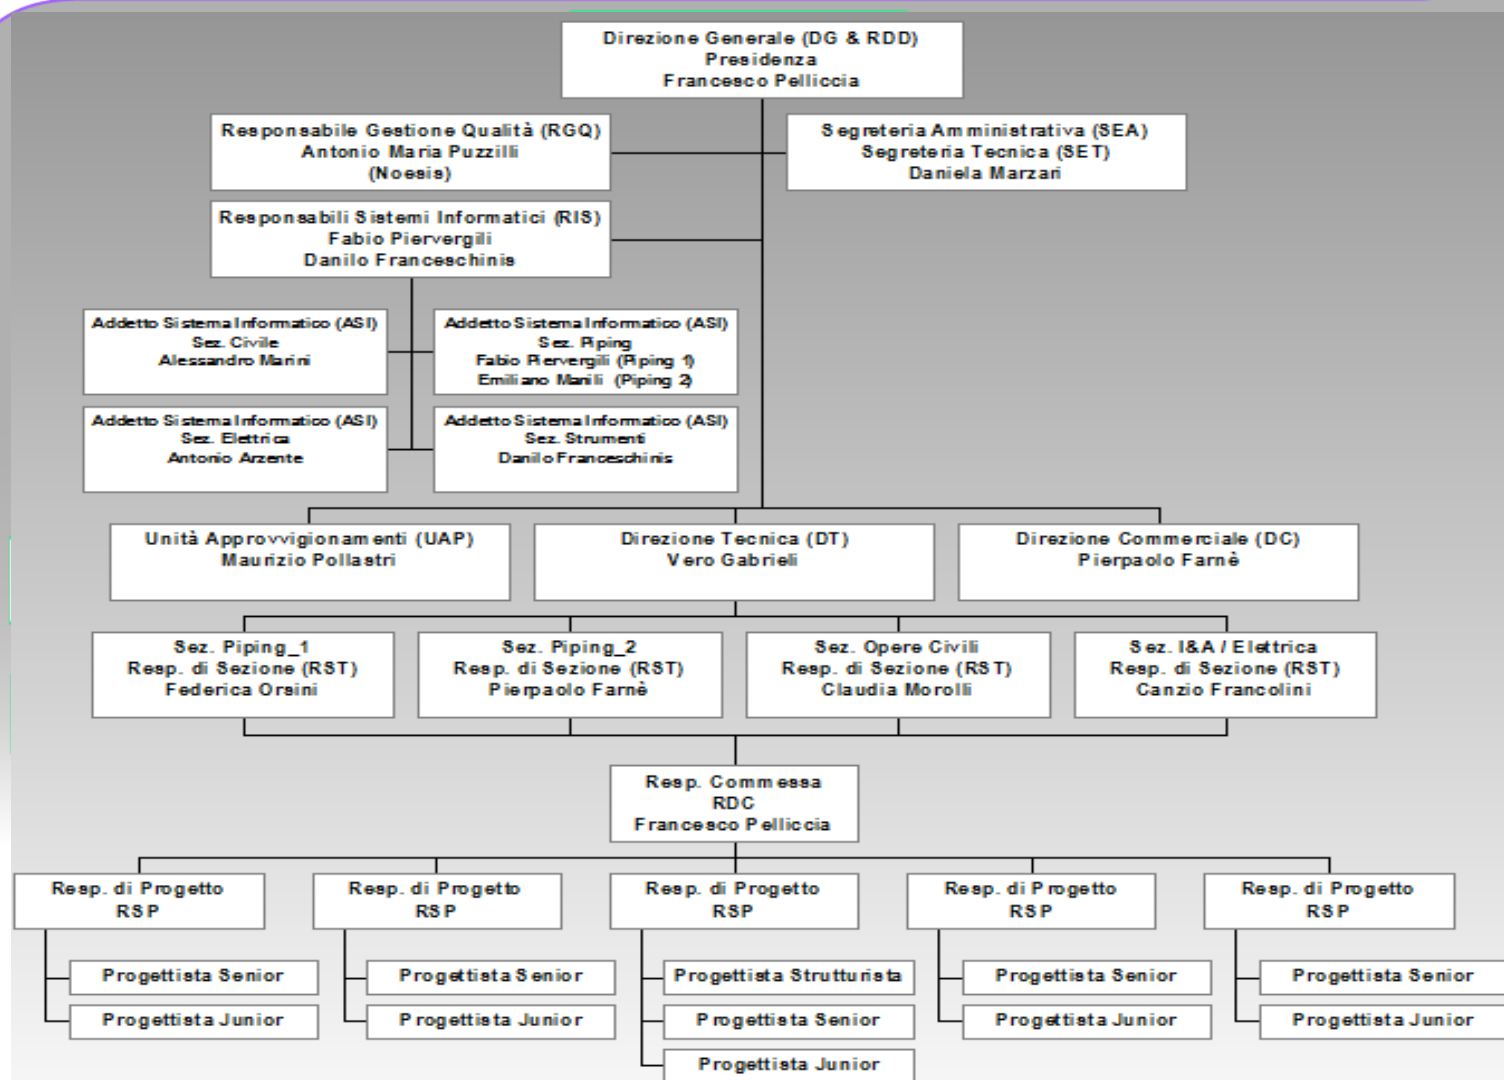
Direzione Generale (DG & RDD)
Presidenza
Francesco Pelliccia

Responsabile Gestione Qualità (RGQ)
Antonio Maria Puzzilli
(Noesis)

Segreteria Amministrativa (SEA)
Segreteria Tecnica (SET)
Daniela Marzari

Responsabili Sistemi Informatici (RIS)
Fabio Piervergili
Danilo Franceschinis

Addetto Sistema Informatico (ASI)
Sez. Civile
Alessandro Marini

Addetto Sistema Informatico (ASI)
Sez. Piping
Fabio Piervergili (Piping 1)
Emiliano Manili (Piping 2)

Addetto Sistema Informatico (ASI)
Sez. Elettrica
Antonio Arzente

Addetto Sistema Informatico (ASI)
Sez. Strumenti
Danilo Franceschinis

Unità Approvvigionamenti (UAP)
Maurizio Pollastri

Direzione Tecnica (DT)
Vero Gabrieli

Direzione Commerciale (DC)
Pierpaolo Farnè

Sez. Piping_1
Resp. di Sezione (RST)
Federica Orsini

Sez. Piping_2
Resp. di Sezione (RST)
Pierpaolo Farnè

Sez. Opere Civili
Resp. di Sezione (RST)
Claudia Morolli

Sez. I&A / Elettrica
Resp. di Sezione (RST)
Canzio Francolini

Resp. Commessa
RDC
Francesco Pelliccia

Resp. di Progetto
RSP

Progettista Senior

Progettista Junior

Resp. di Progetto
RSP

Progettista Senior

Progettista Junior

Resp. di Progetto
RSP

Progettista Strutturista

Progettista Senior

Progettista Junior

Resp. di Progetto
RSP

Progettista Senior

Progettista Junior

Resp. di Progetto
RSP

Progettista Senior

Progettista Junior